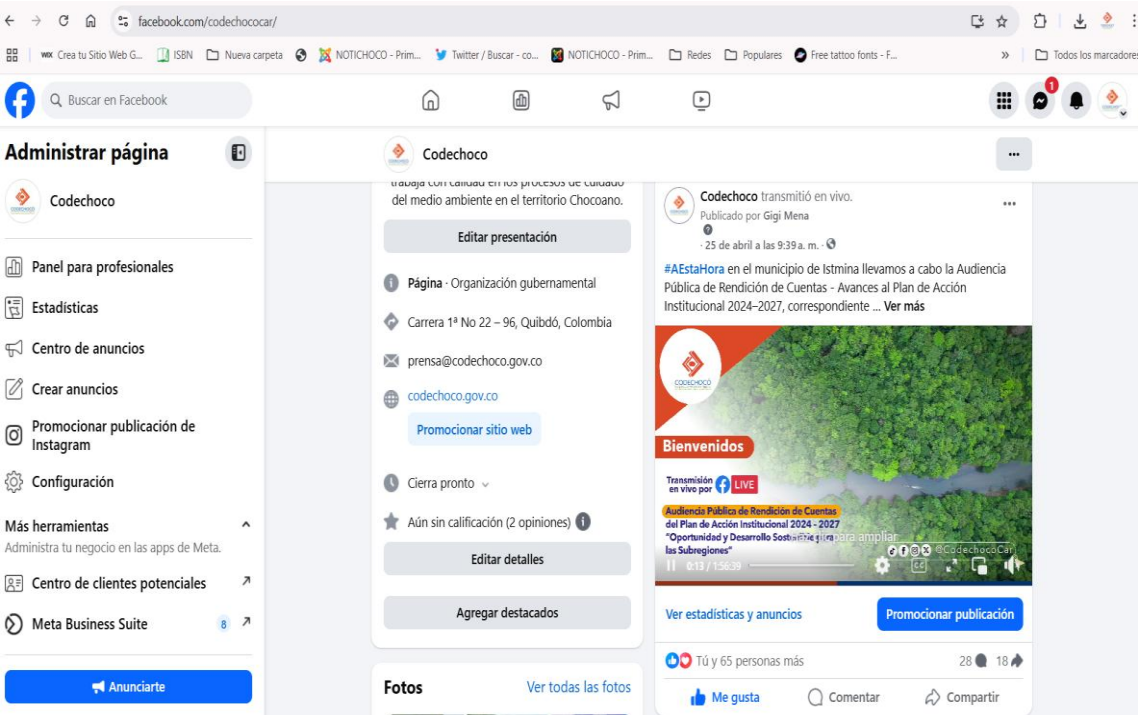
facebook.com/codechococar/

Crea tu Sitio Web G... ISBN Nueva carpeta NOTICHOCO - Prim... Twitter / Buscar - co... NOTICHOCO - Prim... Redes Populares Free tattoo fonts - F... » Todos los marcadores

Buscar en Facebook

1

Administrar página

Codechoco

Panel para profesionales

Estadísticas

Centro de anuncios

Crear anuncios

Promocionar publicación de Instagram

Configuración

Más herramientas

Administra tu negocio en las apps de Meta.

Centro de clientes potenciales

Meta Business Suite 8

Anunciarte

Codechoco

trabaja con calidad en los procesos de cuidado del medio ambiente en el territorio Chocoano.

Editar presentación

Página · Organización gubernamental

Carrera 1ª No 22 – 96, Quibdó, Colombia

prensa@codechoco.gov.co

codechoco.gov.co

Promocionar sitio web

Cierra pronto

Aún sin calificación (2 opiniones)

Editar detalles

Agregar destacados

Fotos

Ver todas las fotos

Codechoco transmitió en vivo.
Publicado por Gigi Mena
· 25 de abril a las 9:39 a. m. ·

#AEstaHora en el municipio de Istmina llevamos a cabo la Audiencia Pública de Rendición de Cuentas - Avances al Plan de Acción Institucional 2024–2027, correspondiente ... Ver más

CODECHOCO

Bienvenidos

Transmisión en vivo por LIVE

Audiencia Pública de Rendición de Cuentas del Plan de Acción Institucional 2024 - 2027 "Oportunidad y Desarrollo Sostenible para las Subregiones"

para ampliar

@CodechocoCar

0:13 / 1:56:39

Ver estadísticas y anuncios

Promocionar publicación

Tú y 65 personas más 28 18

Me gusta Comentar Compartir